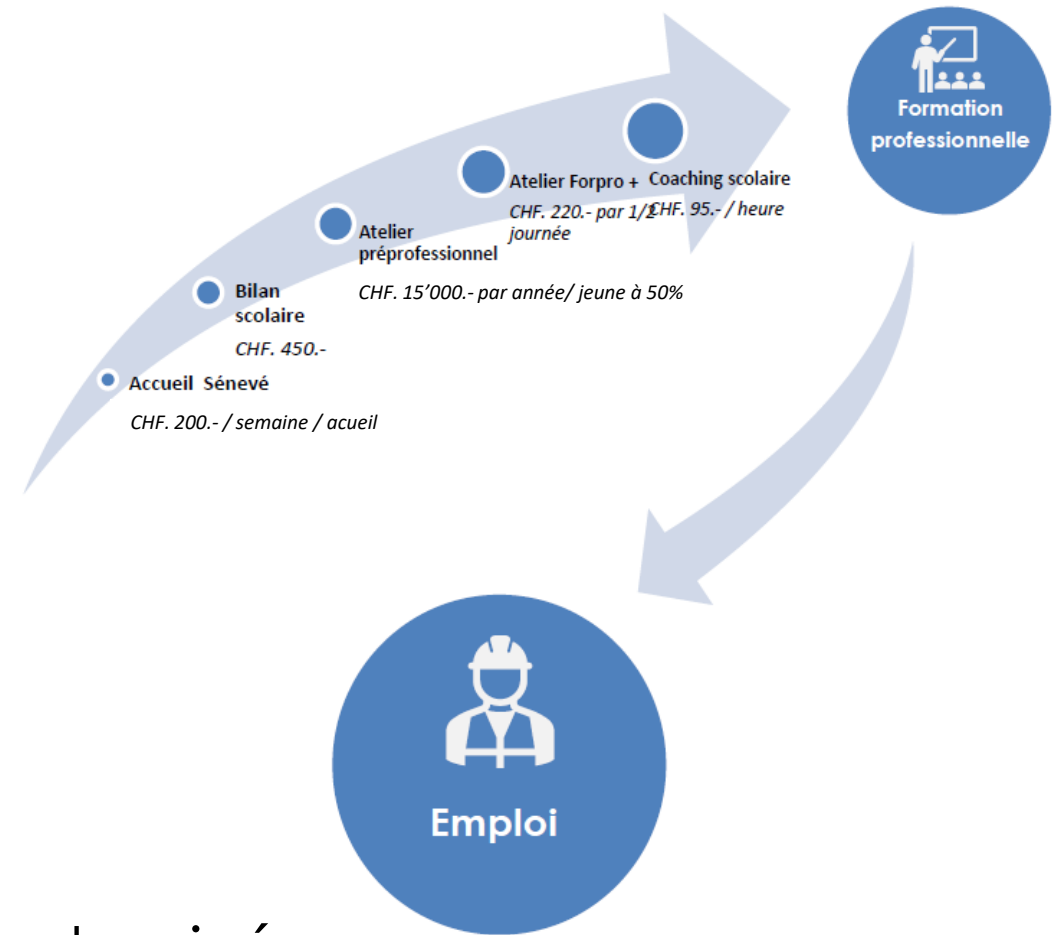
Formation professionnelle

Accueil Sénevé

CHF. 200.- / semaine / acueil

Bilan scolaire

CHF. 450.-

Atelier préprofessionnel

CHF. 15'000.- par année/ jeune à 50%

Atelier Forpro +

CHF. 220.- par 1/2 journée

Coaching scolaire

CHF. 95.- / heure

Emploi

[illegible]